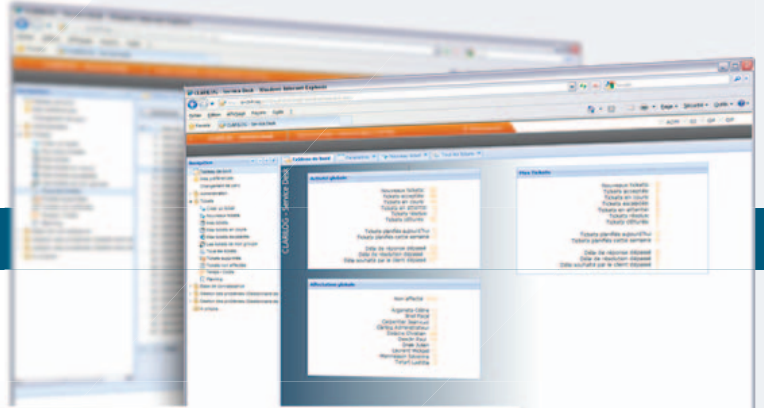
CLARILOG - Service Desk - Windows Internet Explorer

Favoris

CLARILOG - Service Desk

Page

Sécurité

Outils

Navigation

Tableau de bord

Tickets

Planning

Tableau de bord

Activité globale

Nouveaux tickets

Tickets acceptés

Tickets en cours

Tickets en attente

Tickets résolus

Tickets clôturés

Tickets planifiés aujourd'hui

Tickets planifiés cette semaine

Date de réponse dépassé

Date de résolution dépassé

Date souhaité par le client dépassé

Mes Tickets

Nouveaux tickets

Tickets acceptés

Tickets en cours

Tickets en attente

Tickets résolus

Tickets clôturés

Tickets planifiés aujourd'hui

Tickets planifiés cette semaine

Date de réponse dépassé

Date de résolution dépassé

Date souhaité par le client dépassé

Affectation globale

Non affecté

CLARILOG - Service Desk